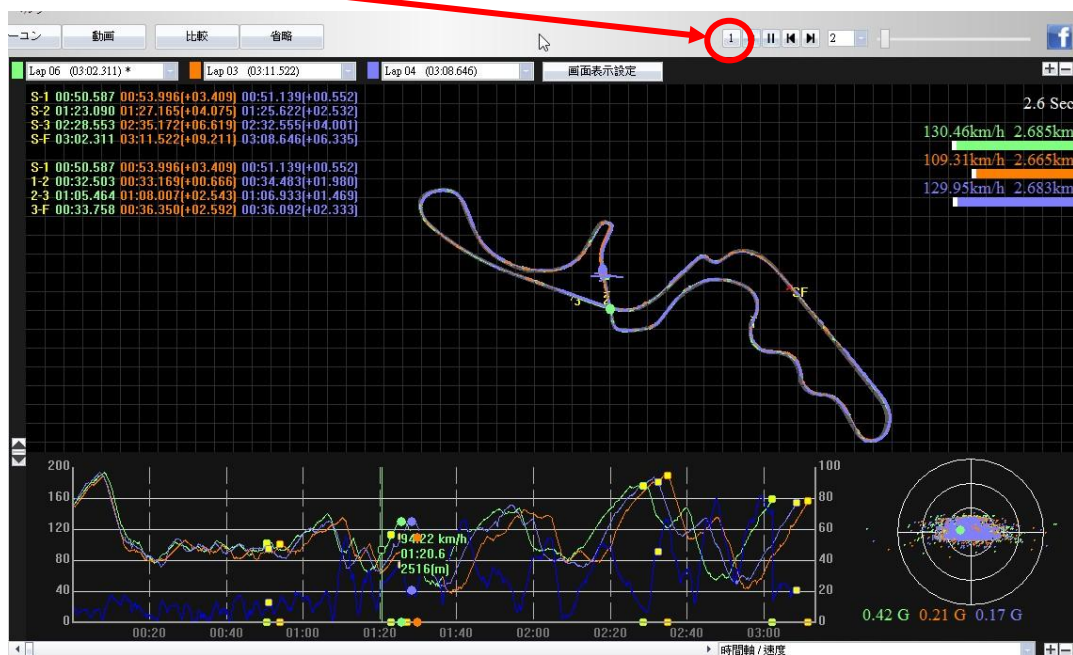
ーコン 動画 比較 省略

1 2

Lap 06 (03:02.311) * Lap 03 (03:11.522) Lap 04 (03:08.646) 画面表示設定

S-1 00:50.587 00:53.996(+03.409) 00:51.139(+00.552)
S-2 01:23.090 01:27.165(+04.075) 01:25.622(+02.532)
S-3 02:28.553 02:35.172(+06.619) 02:32.555(+04.001)
S-F 03:02.311 03:11.522(+09.211) 03:08.646(+06.335)

S-1 00:50.587 00:53.996(+03.409) 00:51.139(+00.552)
1-2 00:32.503 00:33.169(+00.666) 00:34.483(+01.980)
2-3 01:05.464 01:08.007(+02.543) 01:06.933(+01.469)
3-F 00:33.758 00:36.350(+02.592) 00:36.092(+02.333)

2.6 Sec
130.46km/h 2.685km
109.31km/h 2.665km
129.95km/h 2.683km

3
SF

200
160
120
80
40
0

100
80
60
40
20
0

94.22 km/h
01:20.6
2516[m]

00:20 00:40 01:00 01:20 01:40 02:00 02:20 02:40 03:00

0.42 G 0.21 G 0.17 G

時間軸 / 速度